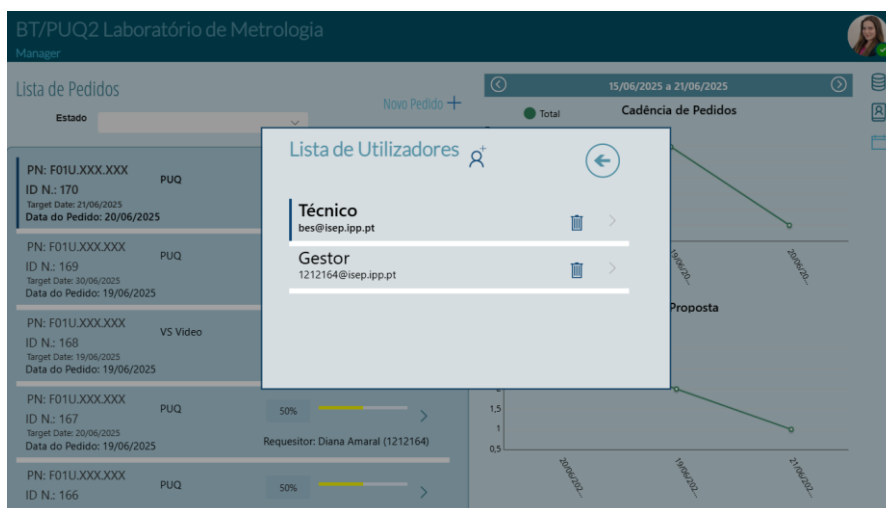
BT/PUQ2 Laboratório de Metrologia
Manager

Lista de Pedidos
Estado
Novo Pedido +

15/06/2025 a 21/06/2025
Total
Cadência de Pedidos

PN: F01U.XXX.XXX
ID N.: 170
Target Date: 21/06/2025
Data do Pedido: 20/06/2025
PUQ

PN: F01U.XXX.XXX
ID N.: 169
Target Date: 30/06/2025
Data do Pedido: 19/06/2025
PUQ

PN: F01U.XXX.XXX
ID N.: 168
Target Date: 19/06/2025
Data do Pedido: 19/06/2025
VS Video

PN: F01U.XXX.XXX
ID N.: 167
Target Date: 20/06/2025
Data do Pedido: 19/06/2025
PUQ
50%
Requesitor: Diana Amaral (1212164)

PN: F01U.XXX.XXX
ID N.: 166
PUQ
50%

Lista de Utilizadores

Técnico
bes@isep.ipp.pt

Gestor
1212164@isep.ipp.pt

Proposta

19/06/20...
20/06/20...
1,5
1
0,5
20/06/202...
19/06/202...
21/06/202...